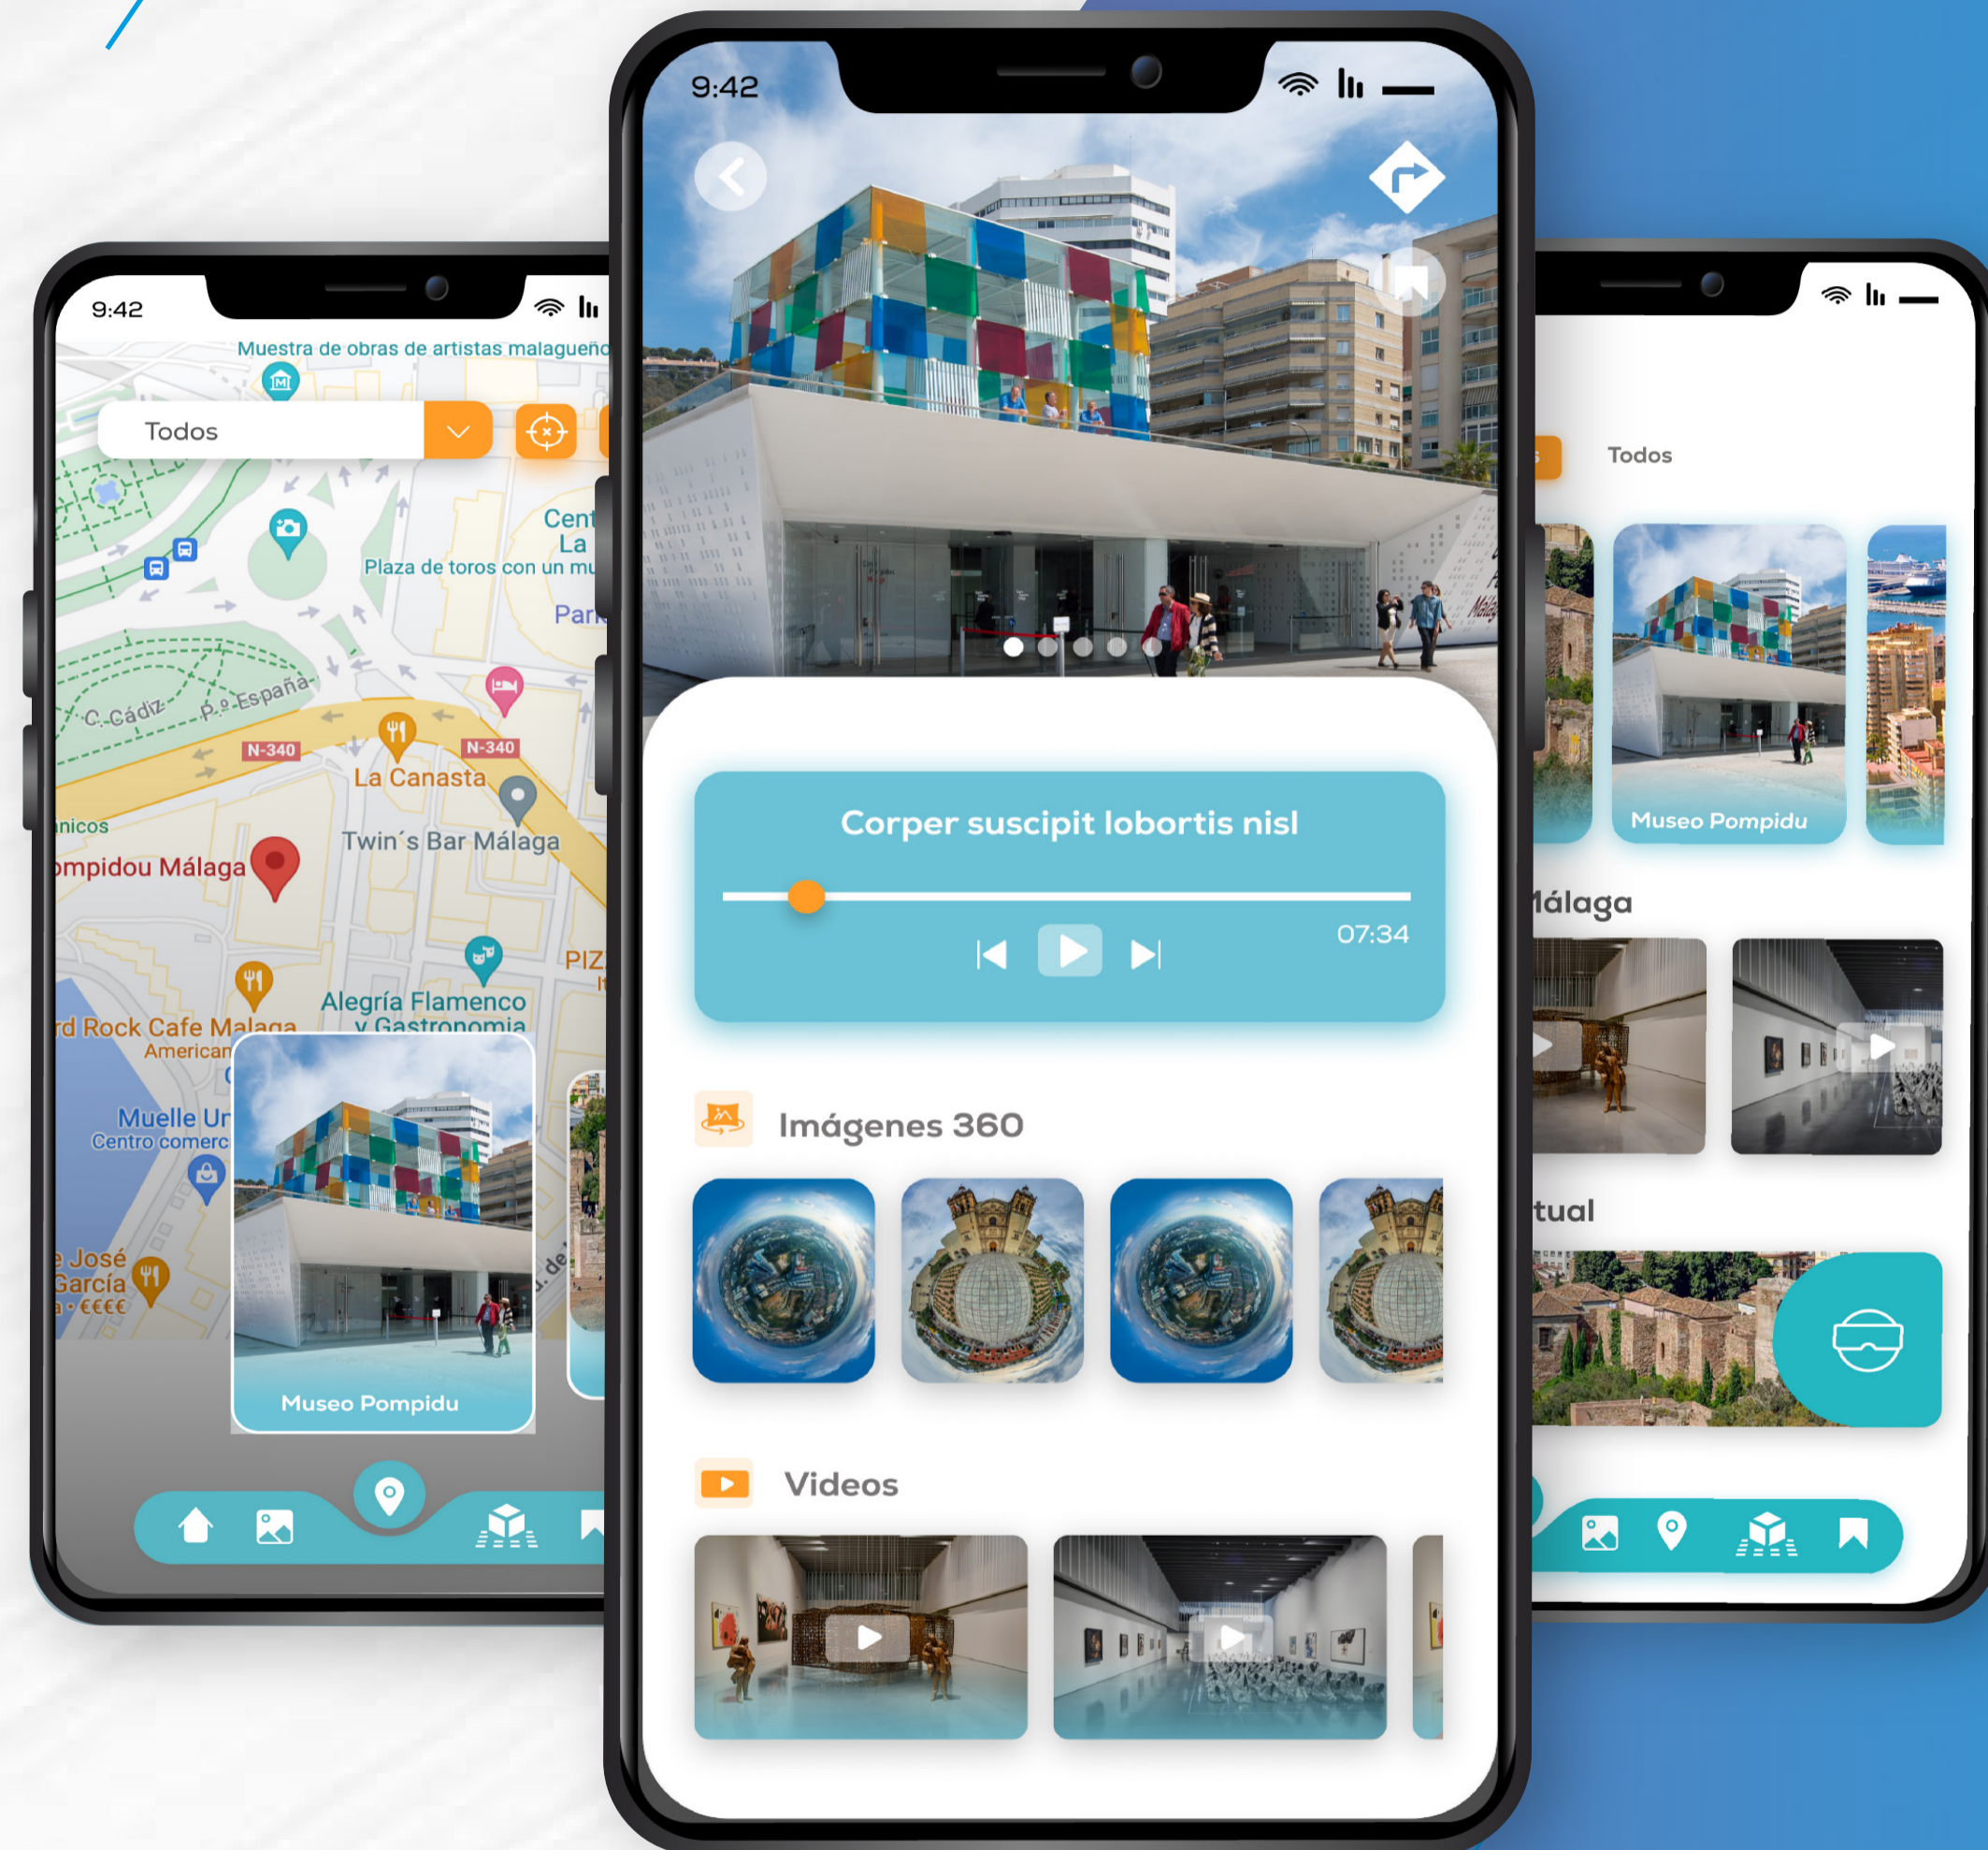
9:42

Muestra de obras de artistas malagueño

Todos

Cent
La
Plaza de toros con un mu
Par

C. Cádiz
P.º España
N-340
N-340
La Canasta
nicos
Twin´s Bar Málaga
mpidou Málaga
PIZ
Alegría Flamenco y Gastronomía
rd Rock Cafe Malaga
American
Muelle Ur
Centro comerc
e José García
· €€€€

Museo Pompidu

9:42

Corper suscipit lobortis nisl

07:34

Imágenes 360

Videos

Todos

Museo Pompidu

álaga

tual